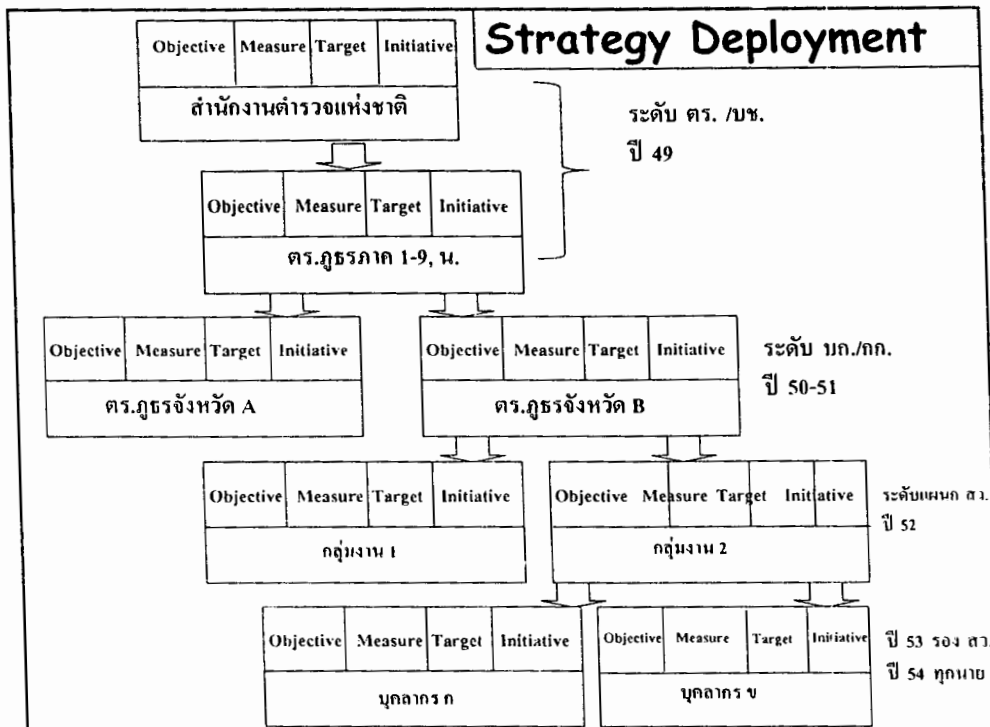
Strategy Deployment

| Objective | Measure | Target | Initiative |
|---|---|---|---|

สำนักงานตำรวจแห่งชาติ

ระดับ ตร. /บช.
ปี 49

| Objective | Measure | Target | Initiative |
|---|---|---|---|

ตร.ภูธรภาค 1-9, น.

| Objective | Measure | Target | Initiative |
|---|---|---|---|

ตร.ภูธรจังหวัด A

| Objective | Measure | Target | Initiative |
|---|---|---|---|

ตร.ภูธรจังหวัด B

ระดับ บก./กก.
ปี 50-51

| Objective | Measure | Target | Initiative |
|---|---|---|---|

กลุ่มงาน 1

| Objective | Measure | Target | Initiative |
|---|---|---|---|

กลุ่มงาน 2

ระดับแผนก สว.
ปี 52

| Objective | Measure | Target | Initiative |
|---|---|---|---|

บุคลากร ก

| Objective | Measure | Target | Initiative |
|---|---|---|---|

บุคลากร ข

ปี 53 รอง สว.
ปี 54 ทุกนาย